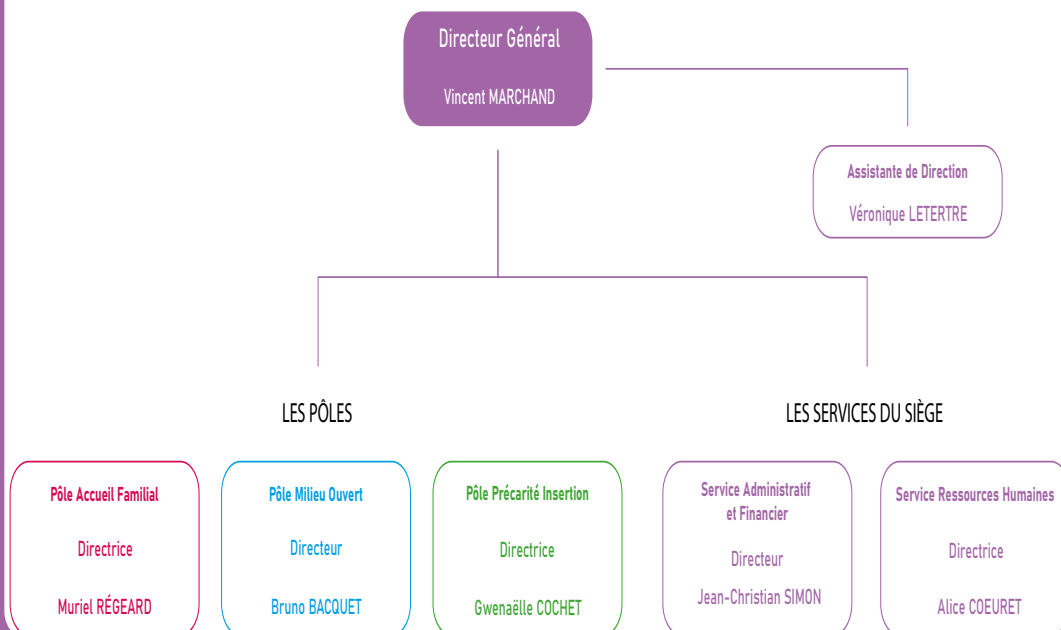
Directeur Général

Vincent MARCHAND

Assistante de Direction

Véronique LETERTRE

LES PÔLES

LES SERVICES DU SIÈGE

Pôle Accueil Familial

Directrice

Muriel RÉGEARD

Pôle Milieu Ouvert

Directeur

Bruno BACQUET

Pôle Précarité Insertion

Directrice

Gwenaëlle COCHET

Service Administratif et Financier

Directeur

Jean-Christian SIMON

Service Ressources Humaines

Directrice

Alice COEURET